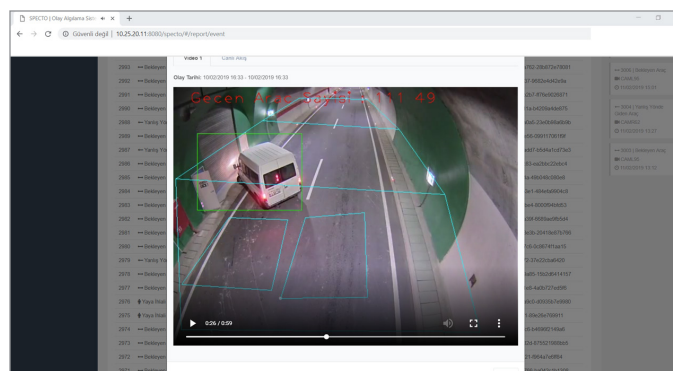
SPECTO | Olay Algılama Sis
Güvenli değil | 10.25.20.11:8080/specto/#/report/event
Video 1
Canlı Akış
Olay Tarihi: 10/02/2019 16:33 - 10/02/2019 16:33
Geçen Araç Sayısı: 11 49
0:26 / 0:59
2883 Bekleyen
2882 Bekleyen
2881 Bekleyen
2880 Bekleyen
2889 Yanış Yo
2888 Bekleyen
2887 Yanış Yo
2886 Bekleyen
2885 Bekleyen
2884 Bekleyen
2883 Bekleyen
2882 Bekleyen
2881 Bekleyen
2880 Bekleyen
2879 Yanış Yo
2878 Bekleyen
2877 Bekleyen
2876 Yaya Tesb
2875 Yaya Tesb
2874 Bekleyen
2873 Bekleyen
CAM
CAM
CAM